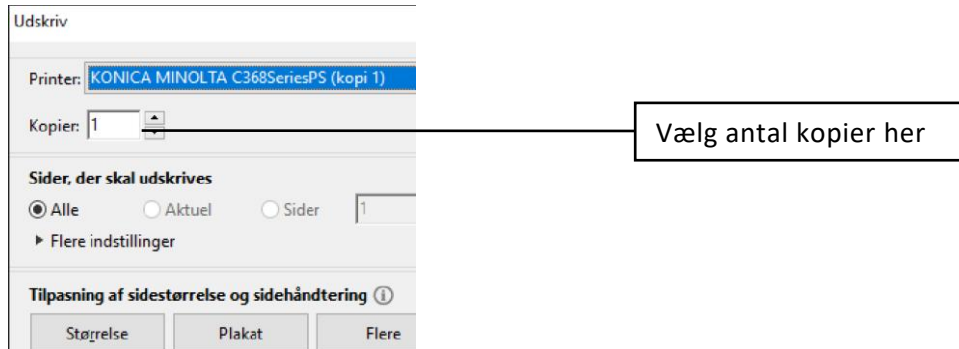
Udskriv

Printer: KONICA MINOLTA C368SeriesPS (kopi 1)

Kopier: 1

Vælg antal kopier her

Sider, der skal udskrives

Alle Aktuel Sider 1

Flere indstillinger

Tilpasning af sidestørrelse og sidehåndtering

Størrelse Plakat Flere